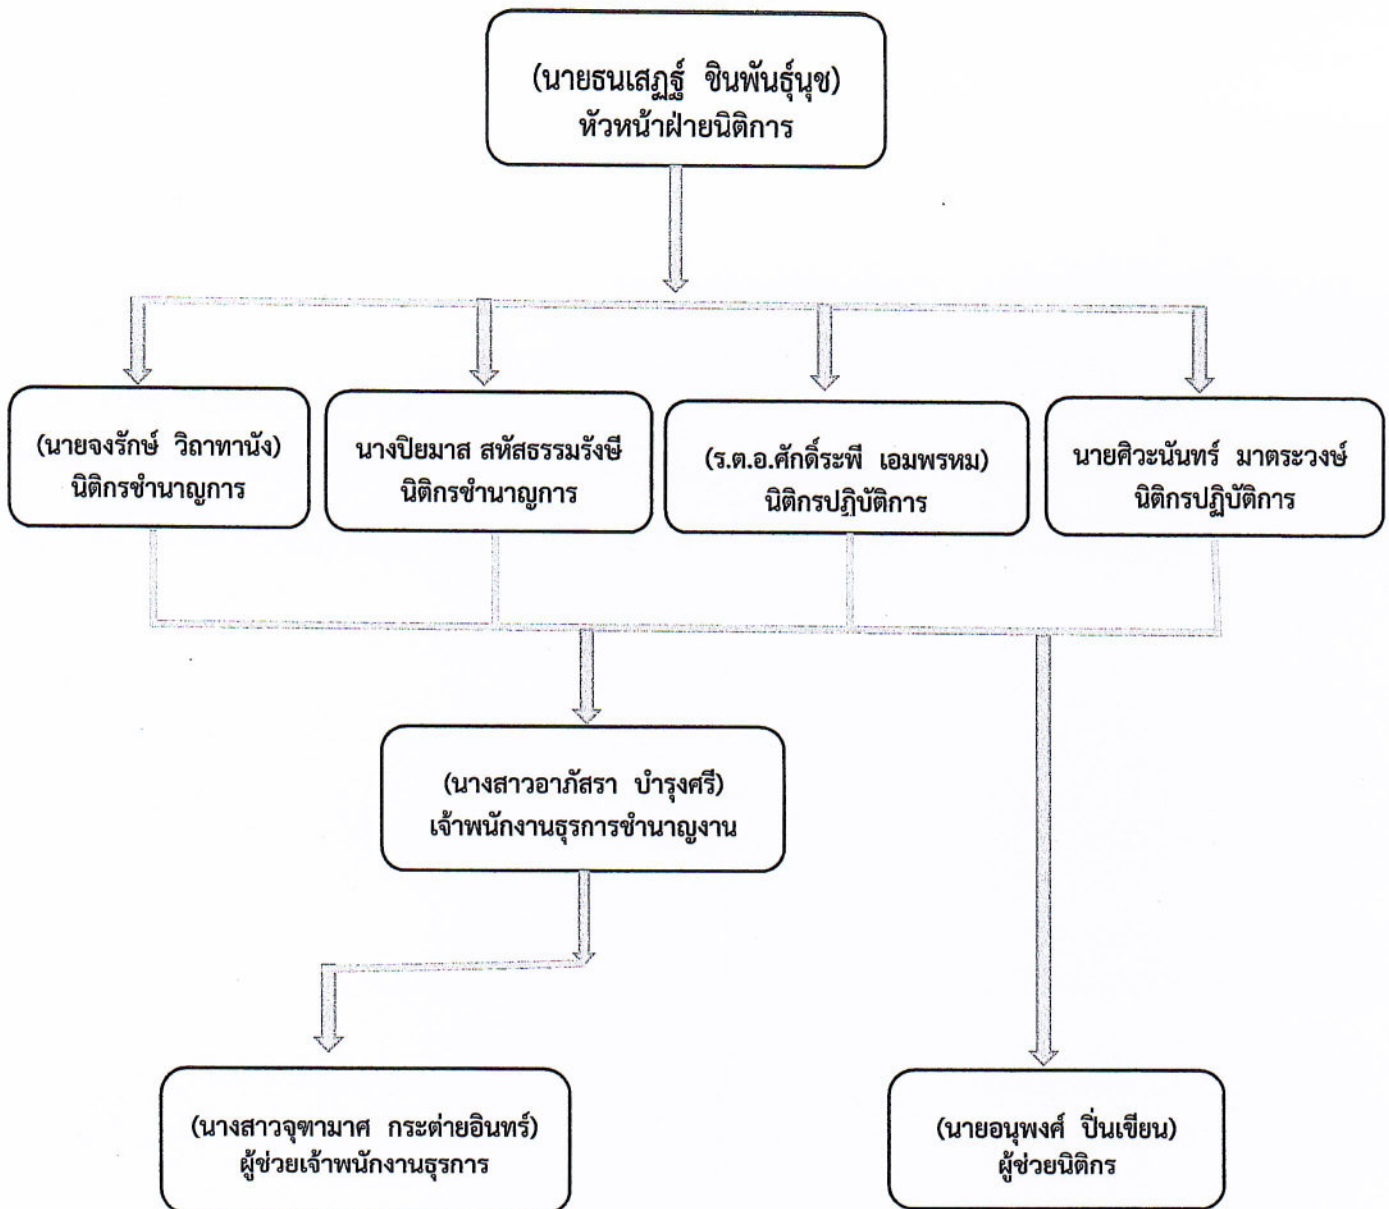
(นายธนเสฏฐ์ ชินพันธุ์นุช)
หัวหน้าฝ่ายนิติการ

(นายจงรักษ์ วิถาทานัง)
นิติกรชำนาญการ

นางปิยมาส สหัสธรรมรังษี
นิติกรชำนาญการ

(ร.ต.อ.ศักดิ์ระพี เอมพรหม)
นิติกรปฏิบัติการ

นายศิวะนันทร์ มาตระวงษ์
นิติกรปฏิบัติการ

(นางสาวอาภัสรา บำรุงศรี)
เจ้าพนักงานธุรการชำนาญงาน

(นางสาวจุฑามาศ กระต่ายอินทร์)
ผู้ช่วยเจ้าพนักงานธุรการ

(นายอนุพงศ์ ปิ่นเขียน)
ผู้ช่วยนิติกร